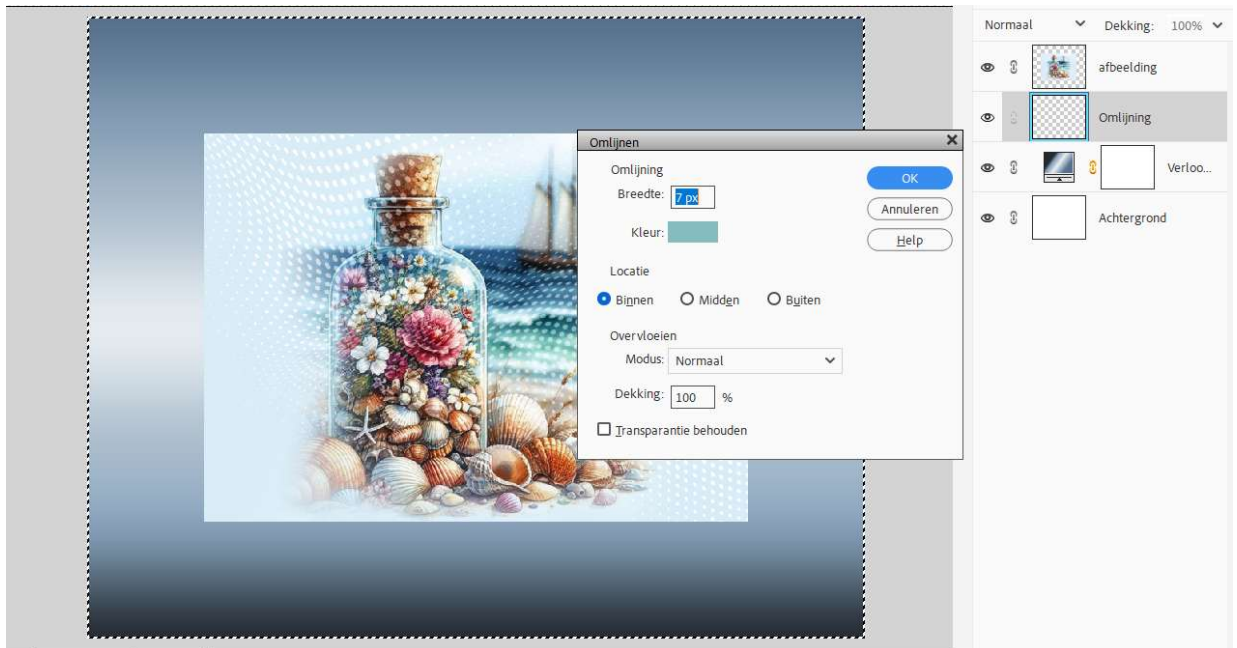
Omlijnen

Omlijning

Breedte: 7 px

Kleur:

OK

Annuleren

Help

Locatie

Binnen Midden Buiten

Overvloeien

Modus: Normaal

Dekking: 100 %

Transparantie behouden

Normaal Dekking: 100%

afbeelding

Omlijning

Verloo...

Achtergrond